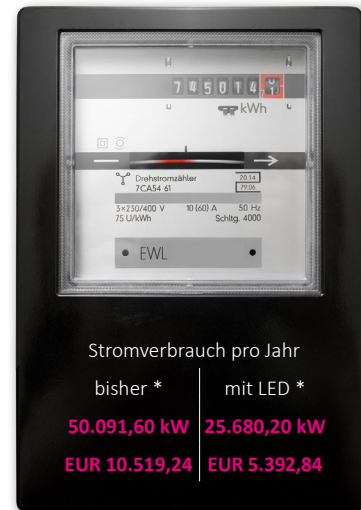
745014 1
kWh
Drehstromzähler
7CA54 61
20.14
79.06
3×230/400 V
10 (60) A
50 Hz
75 U/kWh
Schltg. 4000
EWL

Stromverbrauch pro Jahr

| bisher * | mit LED * |
|---|---|
| 50.091,60 kW | 25.680,20 kW |
| EUR 10.519,24 | EUR 5.392,84 |